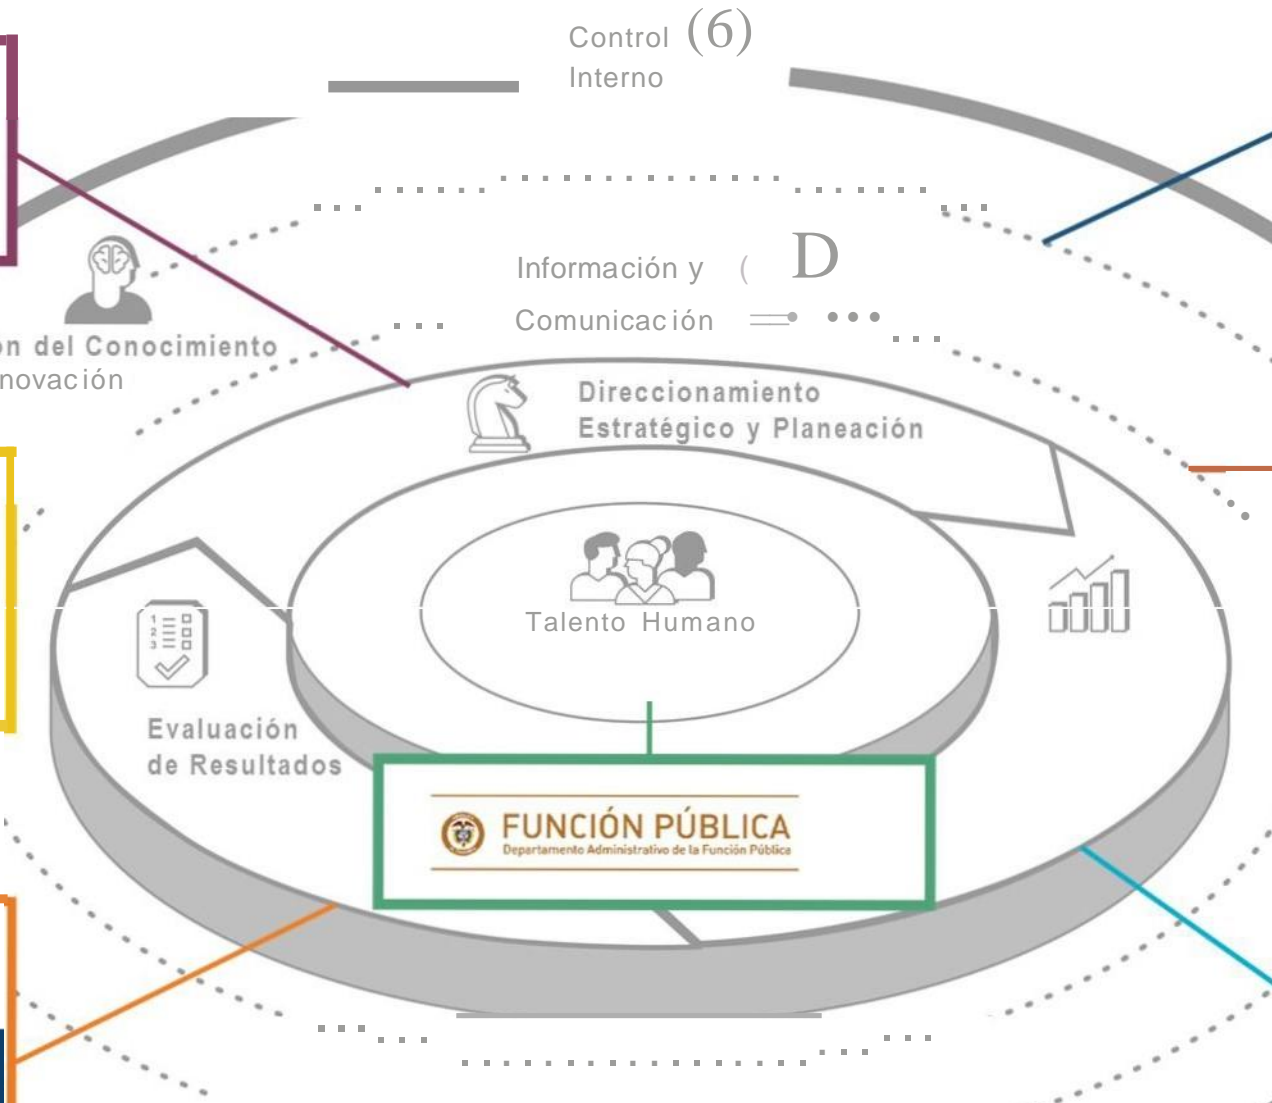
Control (6)
Interno

Información y ( D
Comunicación

n del Conocimiento
novación

Direccionamiento
Estratégico y Planeación

Talento Humano

Evaluación
de Resultados

FUNCIÓN PÚBLICA
Departamento Administrativo de la Función Pública